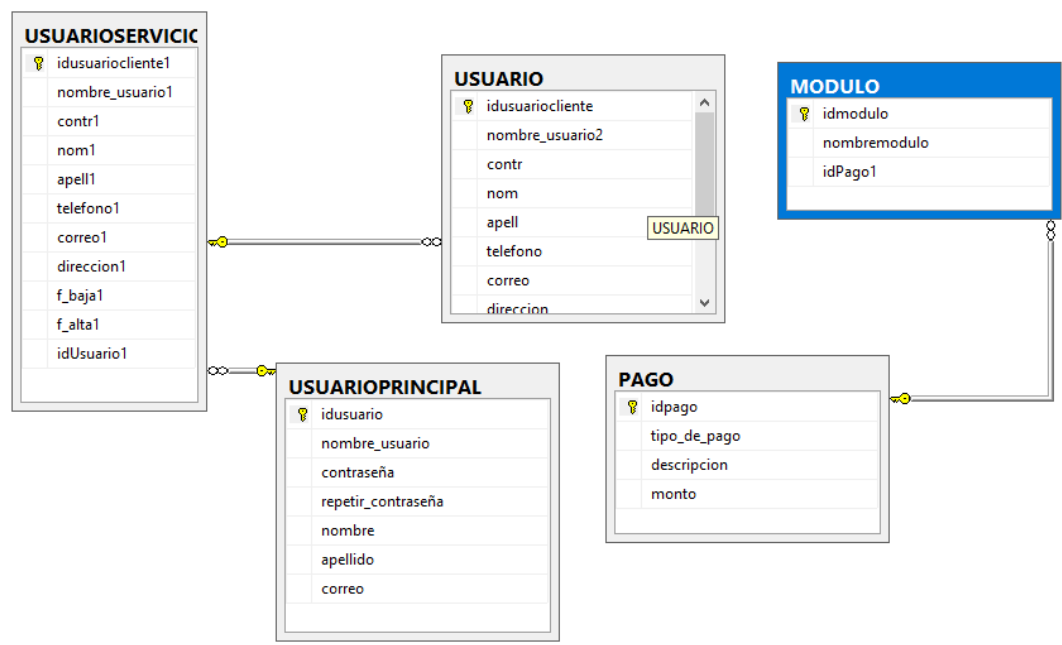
USUARIOSERVICIC
idusuariocliente1
nombre_usuario1
contr1
nom1
apell1
telefono1
correo1
direccion1
f_baja1
f_alta1
idUsuario1

USUARIO
idusuariocliente
nombre_usuario2
contr
nom
apell
telefono
correo
direccion

USUARIO

MODULO
idmodulo
nombremodulo
idPago1

USUARIOPRINCIPAL
idusuario
nombre_usuario
contraseña
repetir_contraseña
nombre
apellido
correo

PAGO
idpago
tipo_de_pago
descripcion
monto